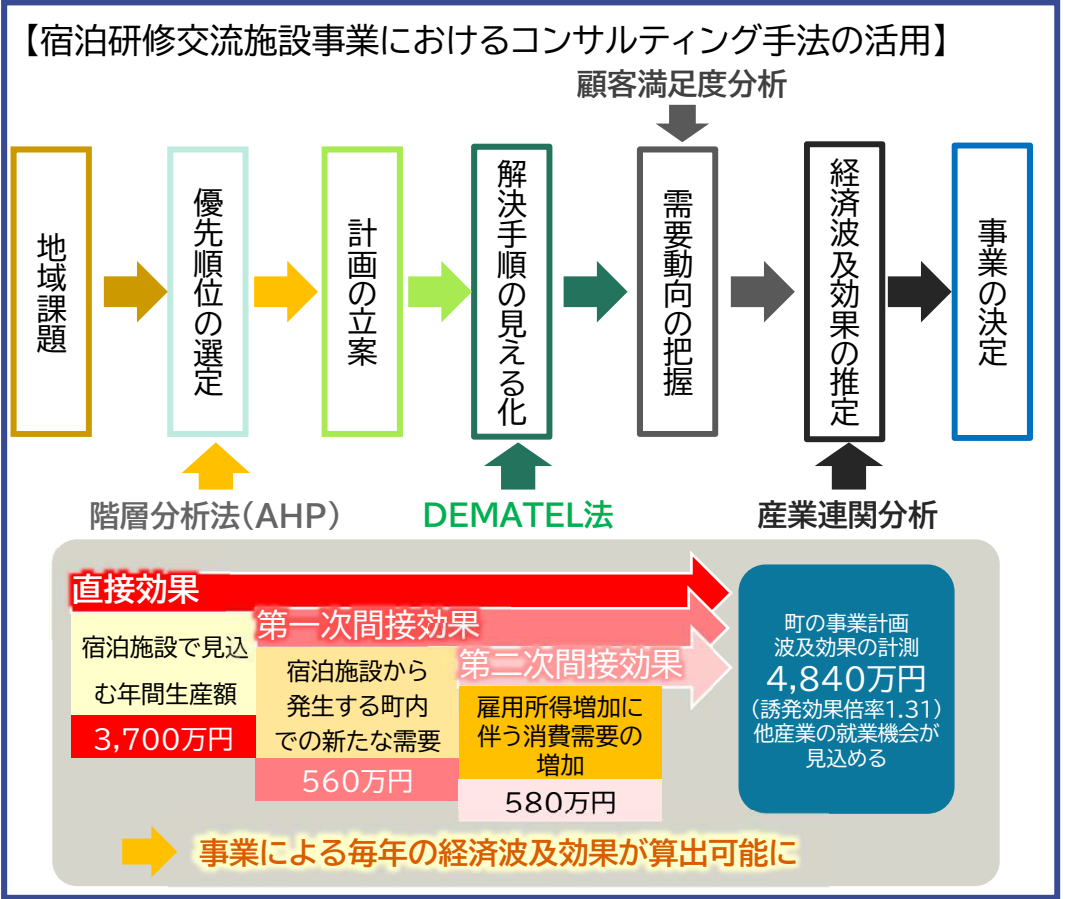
【宿泊研修交流施設事業におけるコンサルティング手法の活用】

顧客満足度分析

地域課題

優先順位の選定

計画の立案

解決手順の見える化

需要動向の把握

経済波及効果の推定

事業の決定

階層分析法（AHP）

DEMATEL法

産業連関分析

直接効果

宿泊施設で見込む年間生産額

3,700万円

第一次間接効果

宿泊施設から発生する町内での新たな需要

560万円

第二次間接効果

雇用所得増加に伴う消費需要の増加

580万円

町の事業計画波及効果の計測

4,840万円

（誘発効果倍率1.31）

他産業の就業機会が見込める

事業による毎年の経済波及効果が算出可能に